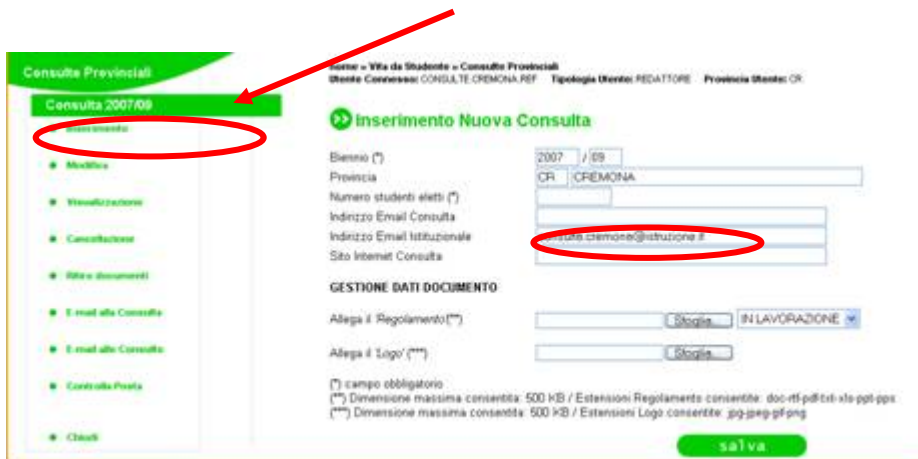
Consulte Provinciali

Consulta 2007/09

Inserimento

Modifica

Visualizzazione

Cancellazione

Ritira documenti

E-mail alla Consulta

E-mail alle Consulte

Controlla Posta

Chiudi

Home » Vita da Studente » Consulte Provinciali
Utente Connesso: CONSULTE.CREMONA.REF Tipologia Utente: REDATTORE Provincia Utente: CR

Inserimento Nuova Consulta

Biennio (*) 2007 / 09
Provincia CR CREMONA
Numero studenti eletti (*)
Indirizzo Email Consulta
Indirizzo Email Istituzionale consulte.cremona@istruzione.it
Sito Internet Consulta

GESTIONE DATI DOCUMENTO

Allega il 'Regolamento'(**) Sfoglia... IN LAVORAZIONE

Allega il 'Logo' (***) Sfoglia...

(*) campo obbligatorio
(**) Dimensione massima consentita: 500 KB / Estensioni Regolamento consentite: doc-rtf-pdf-txt-xls-ppt-pps
(***) Dimensione massima consentita: 500 KB / Estensioni Logo consentite: jpg-jpeg-gif-png

salva